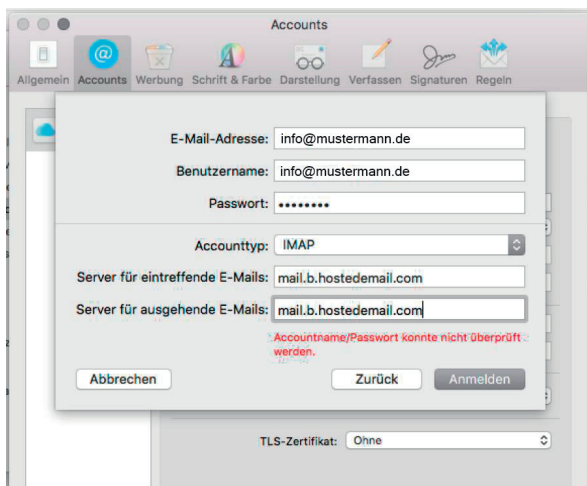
Accounts

Allgemein Accounts Werbung Schrift & Farbe Darstellung Verfassen Signaturen Regeln

E-Mail-Adresse: info@mustermann.de

Benutzername: info@mustermann.de

Passwort: ••••••••

Accounttyp: IMAP

Server für eintreffende E-Mails: mail.b.hostedemail.com

Server für ausgehende E-Mails: mail.b.hostedemail.com

Accountname/Passwort konnte nicht überprüft werden.

Abbrechen

Zurück

Anmelden

TLS-Zertifikat: Ohne